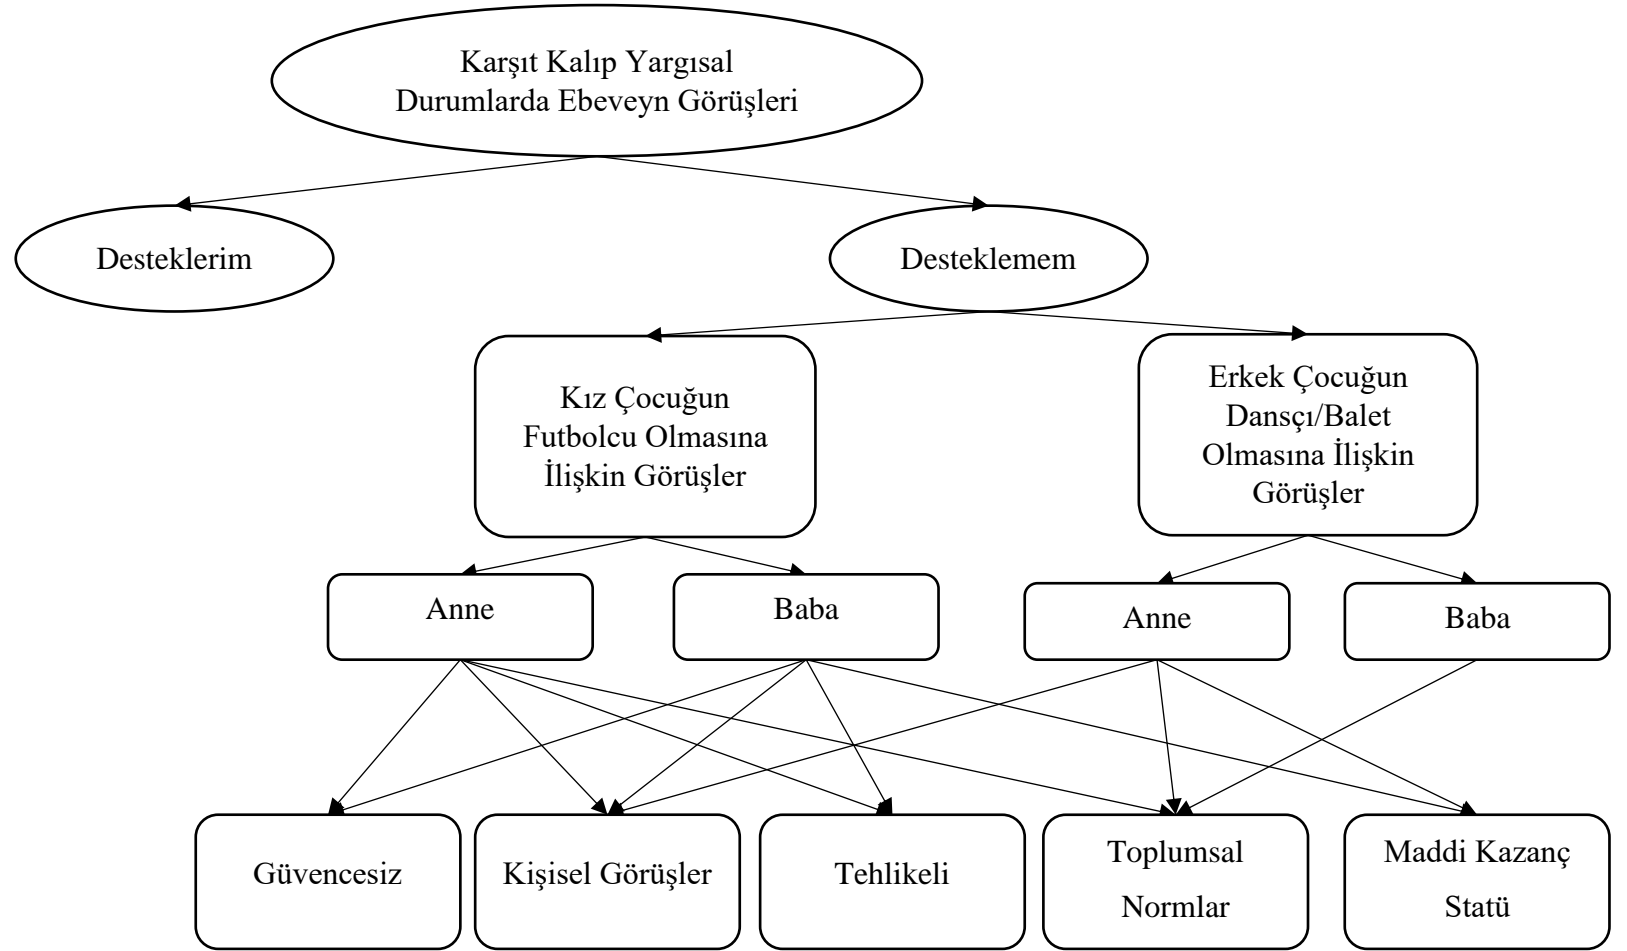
Karşıt Kalıp Yargısal Durumlarda Ebeveyn Görüşleri

Desteklerim

Desteklemem

Kız Çocuğun Futbolcu Olmasına İlişkin Görüşler

Erkek Çocuğun Dansçı/Balet Olmasına İlişkin Görüşler

Anne

Baba

Anne

Baba

Güvencesiz

Kişisel Görüşler

Tehlikeli

Toplumsal Normlar

Maddi Kazanç Statü